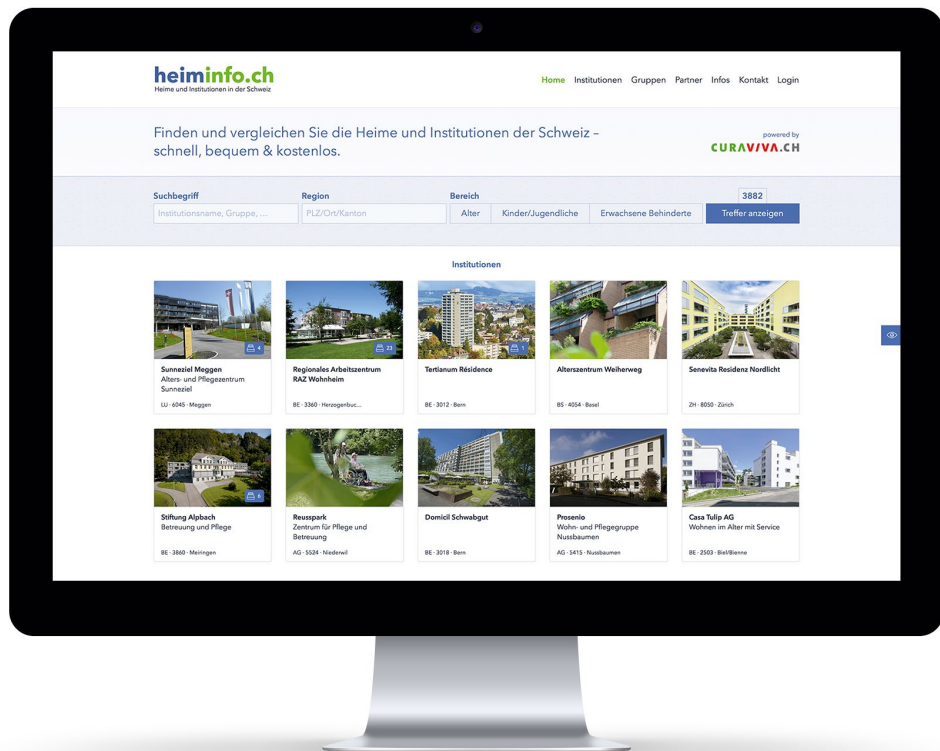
heiminfo.ch
Heime und Institutionen in der Schweiz

Home Institutionen Gruppen Partner Infos Kontakt Login

Finden und vergleichen Sie die Heime und Institutionen der Schweiz – schnell, bequem & kostenlos.

powered by
CURAVIVA.CH

Suchbegriff
Institutionsname, Gruppe, ...

Region
PLZ/Ort/Kanton

Bereich
Alter Kinder/Jugendliche Erwachsene Behinderte

3882
Treffer anzeigen

Institutionen

4
Sunneziel Meggen
Alters- und Pflegezentrum Sunneziel
LU · 6045 · Meggen

23
Regionales Arbeitszentrum RAZ Wohnheim
BE · 3360 · Herzogenbuc...

1
Tertianum Résidence
BE · 3012 · Bern

Alterszentrum Weiherweg
BS · 4054 · Basel

Senevita Residenz Nordlicht
ZH · 8050 · Zürich

6
Stiftung Alpbach
Betreuung und Pflege
BE · 3860 · Meiringen

Reusspark
Zentrum für Pflege und Betreuung
AG · 5524 · Niederwil

Domicil Schwabgut
BE · 3018 · Bern

Prosenio
Wohn- und Pflegegruppe Nussbaumen
AG · 5415 · Nussbaumen

Casa Tulip AG
Wohnen im Alter mit Service
BE · 2503 · Biel/Bienne